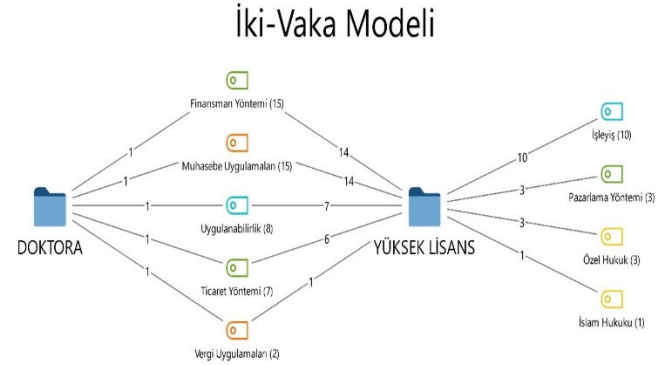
İki-Vaka Modeli

Finansman Yöntemi (15)

Muhasebe Uygulamaları (15)

Uygulanabilirlik (8)

Ticaret Yöntemi (7)

Vergi Uygulamaları (2)

DOKTORA

YÜKSEK LİSANS

1
1
1
1
1

14
14
7
6
1

İşleyiş (10)

Pazarlama Yöntemi (3)

Özel Hukuk (3)

İslam Hukuku (1)

10
3
3
1